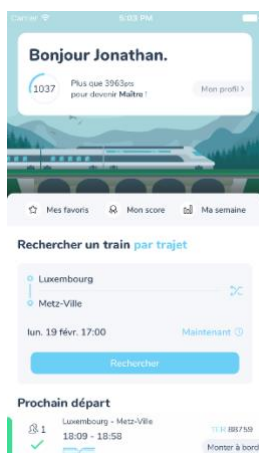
Carrier 5:03 PM

Bonjour Jonathan.

1037 Plus que 3963pts pour devenir Maître !

Mon profil >

Mes favoris Mon score Ma semaine

Rechercher un train par trajet

Luxembourg

Metz-Ville

lun. 19 févr. 17:00

Maintenant

Rechercher

Prochain départ

1

Luxembourg - Metz-Ville

18:09 - 18:58

TER 88759

Monter à bord